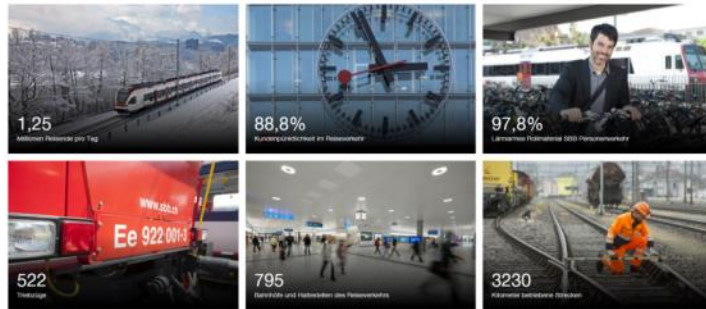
1,25
Millionen Reisende pro Tag

88,8%
Kundenpünktlichkeit im Reiseverkehr

97,8%
Lärmarmes Rollmaterial SBB Personenverkehr

www.sbb.ch
Ee 922 001-3

522
Triebzüge

795
Bahnhöfe und Haltestellen des Reiseverkehrs

3230
Kilometer betriebene Strecken